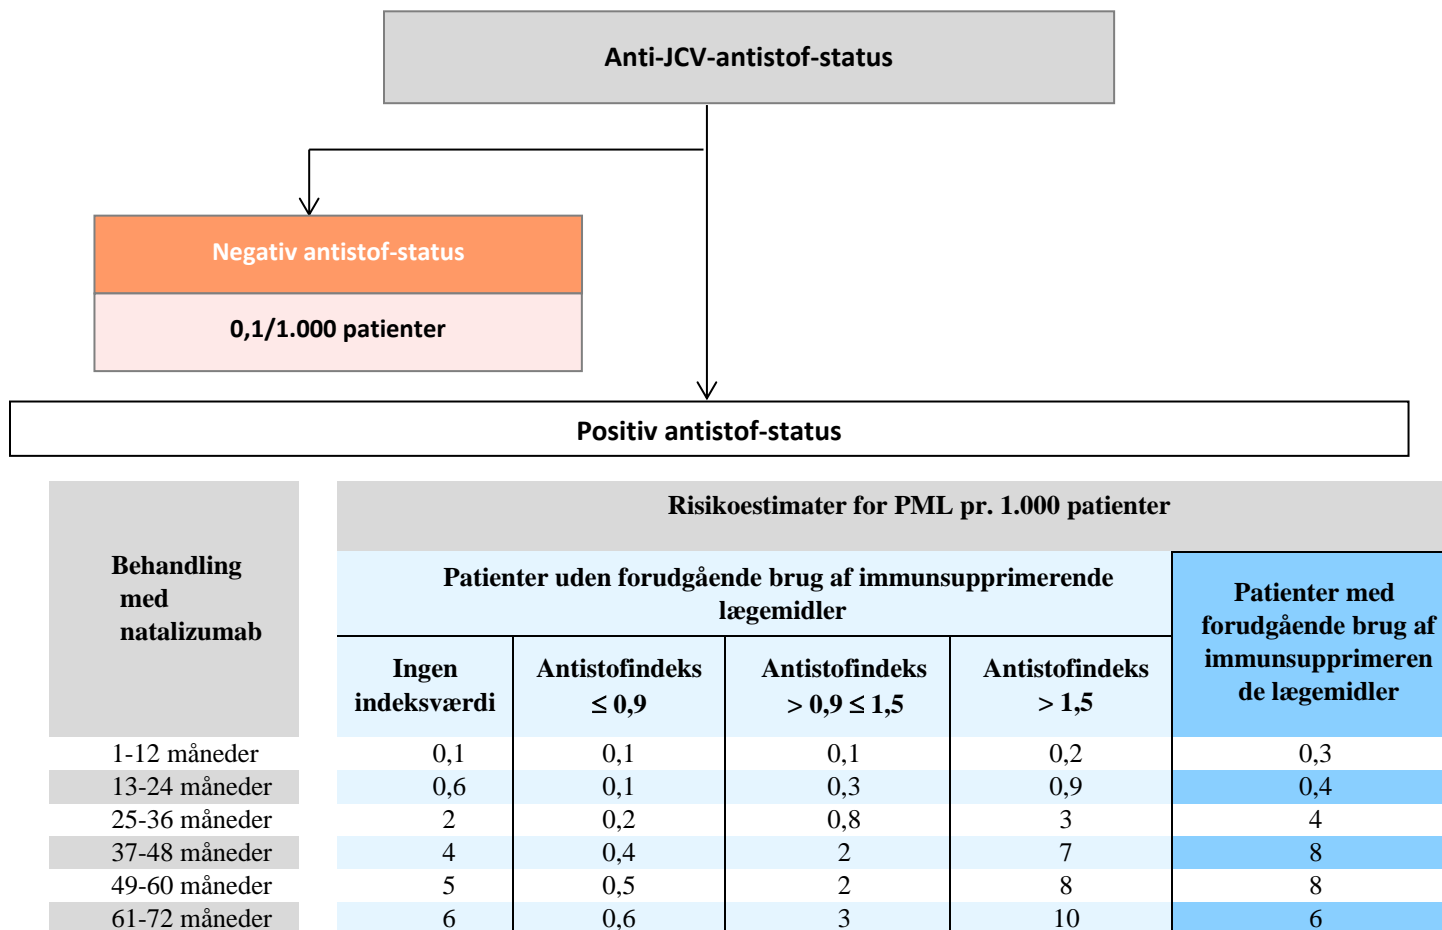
Anti-JCV-antistof-status

Negativ antistof-status

0,1/1.000 patienter

Positiv antistof-status

<table>
<tr><th rowspan="3">Behandling med natalizumab</th><th colspan="5">Risikoestimater for PML pr. 1.000 patienter</th></tr>
<tr><th colspan="4">Patienter uden forudgående brug af immunsupprimerende lægemidler</th><th rowspan="2">Patienter med forudgående brug af immunsupprimerende lægemidler</th></tr>
<tr><th>Ingen indeksværdi</th><th>Antistofindeks $\leq 0,9$</th><th>Antistofindeks $> 0,9 \leq 1,5$</th><th>Antistofindeks $> 1,5$</th></tr>
<tr><td>1-12 måneder</td><td>0,1</td><td>0,1</td><td>0,1</td><td>0,2</td><td>0,3</td></tr>
<tr><td>13-24 måneder</td><td>0,6</td><td>0,1</td><td>0,3</td><td>0,9</td><td>0,4</td></tr>
<tr><td>25-36 måneder</td><td>2</td><td>0,2</td><td>0,8</td><td>3</td><td>4</td></tr>
<tr><td>37-48 måneder</td><td>4</td><td>0,4</td><td>2</td><td>7</td><td>8</td></tr>
<tr><td>49-60 måneder</td><td>5</td><td>0,5</td><td>2</td><td>8</td><td>8</td></tr>
<tr><td>61-72 måneder</td><td>6</td><td>0,6</td><td>3</td><td>10</td><td>6</td></tr>
</table>